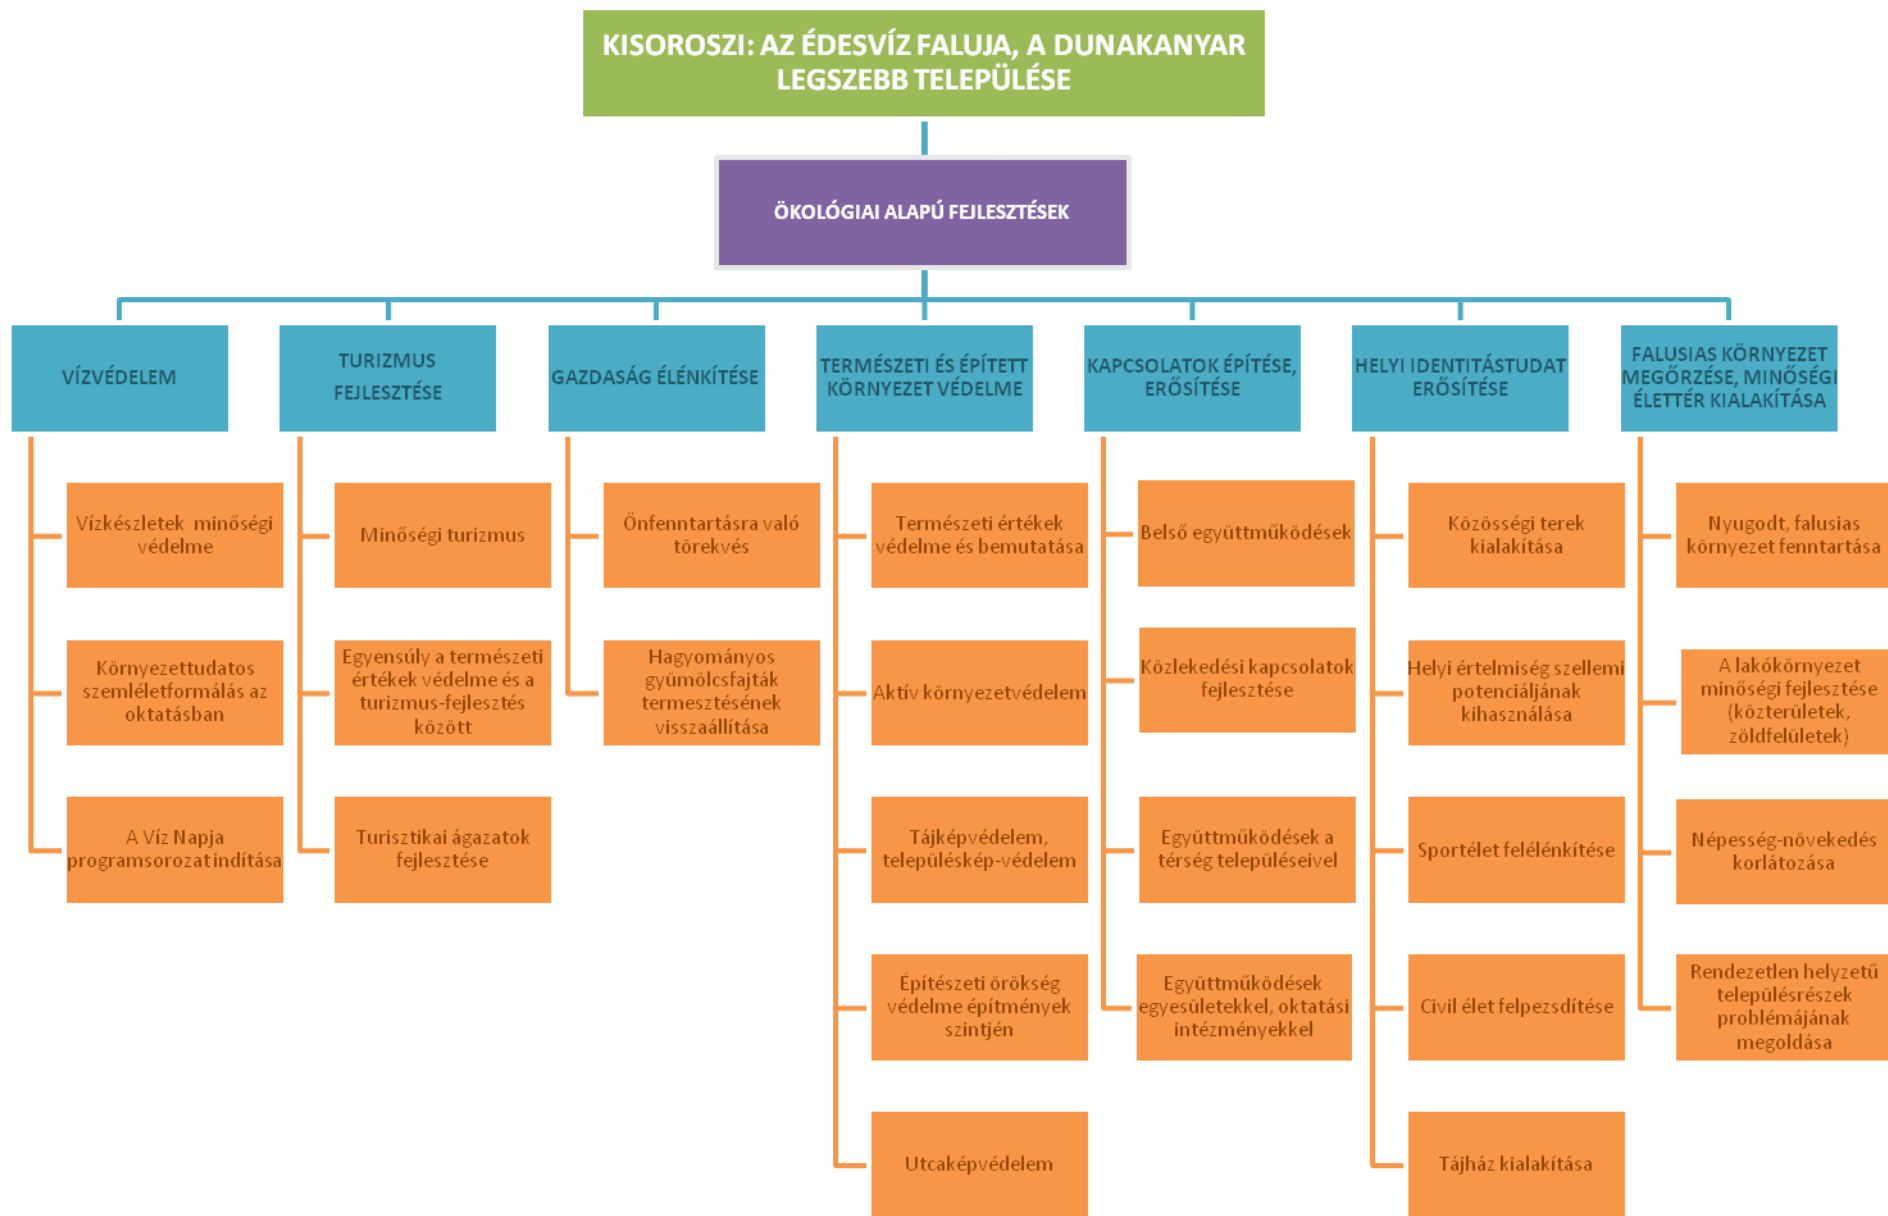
KISOROSZI: AZ ÉDESVÍZ FALUJA, A DUNAKANYAR LEGSZEBB TELEPÜLÉSE

ÖKOLÓGIAI ALAPÚ FEJLESZTÉSEK

VÍZVÉDELEM

Vízkészletek minőségi védelme

Környezettudatos szemléletformálás az oktatásban

A Víz Napja programsorozat indítása

TURIZMUS FEJLESZTÉSE

Minőségi turizmus

Egyensúly a természeti értékek védelme és a turizmus-fejlesztés között

Turisztikai ágazatok fejlesztése

GAZDASÁG ÉLÉNKÍTÉSE

Önfenntartásra való törekvés

Hagyományos gyümölcsfajták termesztésének visszaállítása

TERMÉSZETI ÉS ÉPÍTETT KÖRNYEZET VÉDELME

Természeti értékek védelme és bemutatása

Aktív környezetvédelem

Tájképvédelem, településkép-védelem

Építészeti örökség védelme építmények szintjén

Utcaképvédelem

KAPCSOLATOK ÉPÍTÉSE, ERŐSÍTÉSE

Belső együttműködések

Közlekedési kapcsolatok fejlesztése

Együttműködések a térség településeivel

Együttműködések egyesületekkel, oktatási intézményekkel

HELYI IDENTITÁSTUDAT ERŐSÍTÉSE

Közösségi terek kialakítása

Helyi értelmiség szellemi potenciáljának kihasználása

Sportélet felélénkítése

Civil élet felpezsdítése

Tájház kialakítása

FALUSIAS KÖRNYEZET MEGŐRZÉSE, MINŐSÉGI ÉLETTÉR KIALAKÍTÁSA

Nyugodt, falusias környezet fenntartása

A lakókörnyezet minőségi fejlesztése (közterületek, zöldfelületek)

Népesség-növekedés korlátozása

Rendezetlen helyzetű településrészek problémájának megoldása